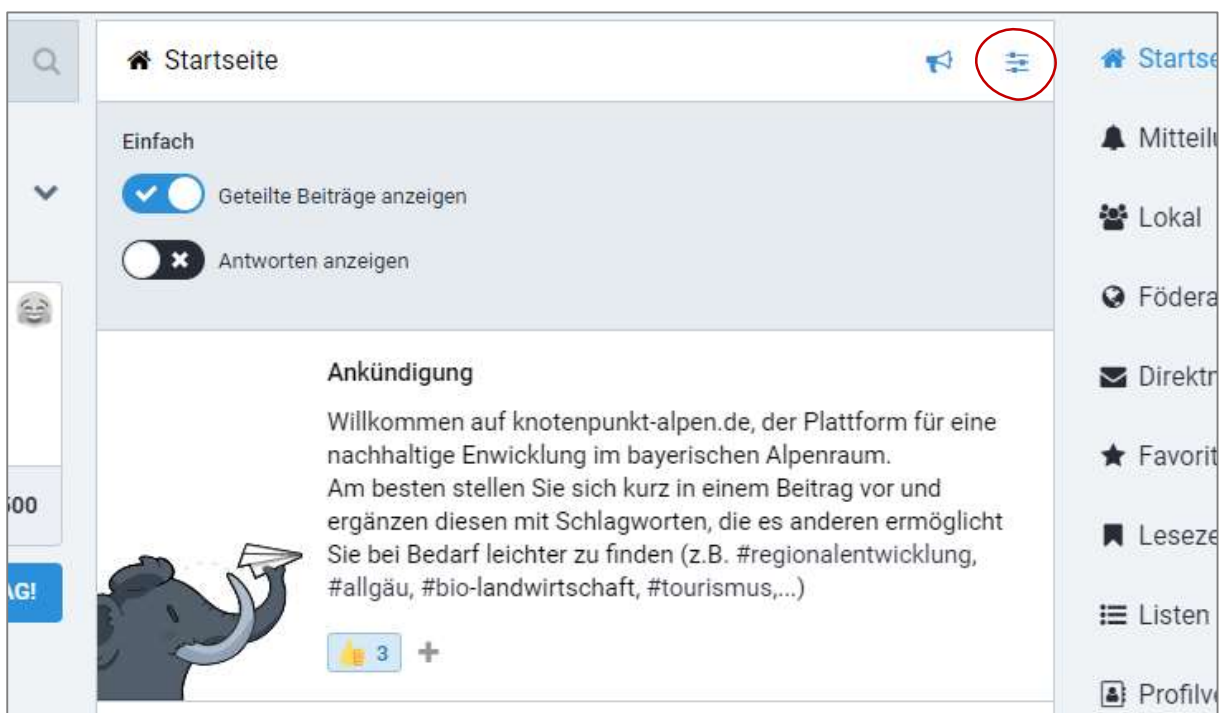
Startseite

Einfach

Geteilte Beiträge anzeigen

Antworten anzeigen

Ankündigung

Willkommen auf knotenpunkt-alpen.de, der Plattform für eine nachhaltige Enwicklung im bayerischen Alpenraum.
Am besten stellen Sie sich kurz in einem Beitrag vor und ergänzen diesen mit Schlagworten, die es anderen ermöglicht Sie bei Bedarf leichter zu finden (z.B. #regionalentwicklung, #allgäu, #bio-landwirtschaft, #tourismus,...)

3 +

500

AG!

Startse
Mitteilu
Lokal
Födera
Direktn
Favorit
Leseze
Listen
Profilv